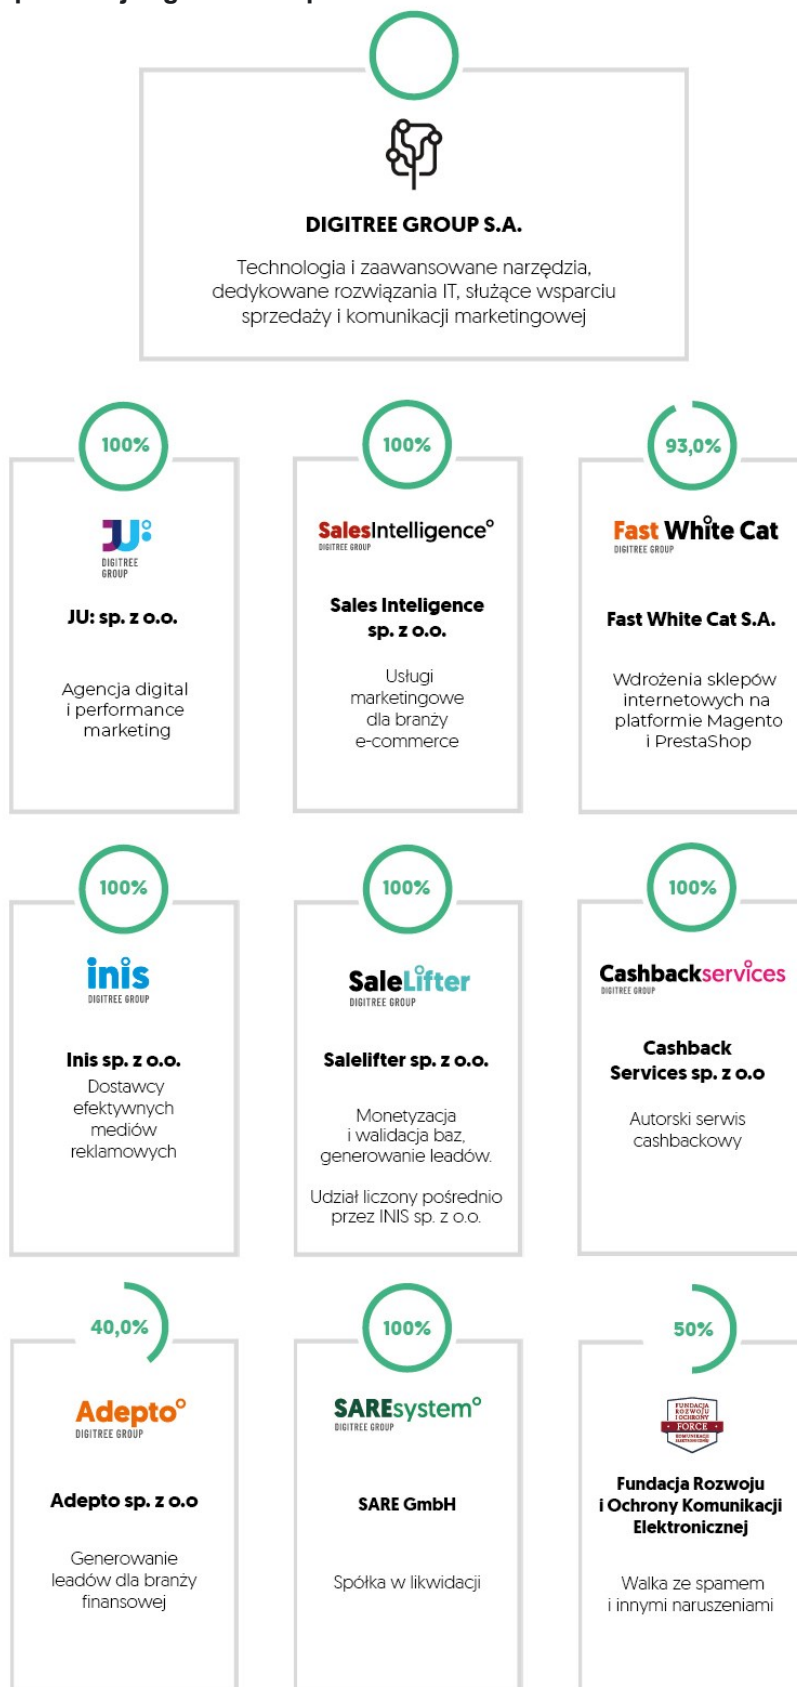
DIGITREE GROUP S.A.

Technologia i zaawansowane narzędzia, dedykowane rozwiązania IT, służące wsparciu sprzedaży i komunikacji marketingowej

100%

JU: DIGITREE GROUP

JU: sp. z o.o.

Agencja digital i performance marketing

100%

SalesIntelligence° DIGITREE GROUP

Sales Inteligence sp. z o.o.

Usługi marketingowe dla branży e-commerce

93,0%

Fast White Cat DIGITREE GROUP

Fast White Cat S.A.

Wdrożenia sklepów internetowych na platformie Magento i PrestaShop

100%

inis DIGITREE GROUP

Inis sp. z o.o.

Dostawcy efektywnych mediów reklamowych

100%

SaleLifter DIGITREE GROUP

Salelifter sp. z o.o.

Monetyzacja i walidacja baz, generowanie leadów.

Udział liczony pośrednio przez INIS sp. z o.o.

100%

Cashbackservices DIGITREE GROUP

Cashback Services sp. z o.o

Autorski serwis cashbackowy

40,0%

Adepto° DIGITREE GROUP

Adepto sp. z o.o

Generowanie leadów dla branży finansowej

100%

SAREsystem° DIGITREE GROUP

SARE GmbH

Spółka w likwidacji

50%

FUNDACJA ROZWOJU I OCHRONY FORCE KOMUNIKACJI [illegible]

Fundacja Rozwoju i Ochrony Komunikacji Elektronicznej

Walka ze spamem i innymi naruszeniami